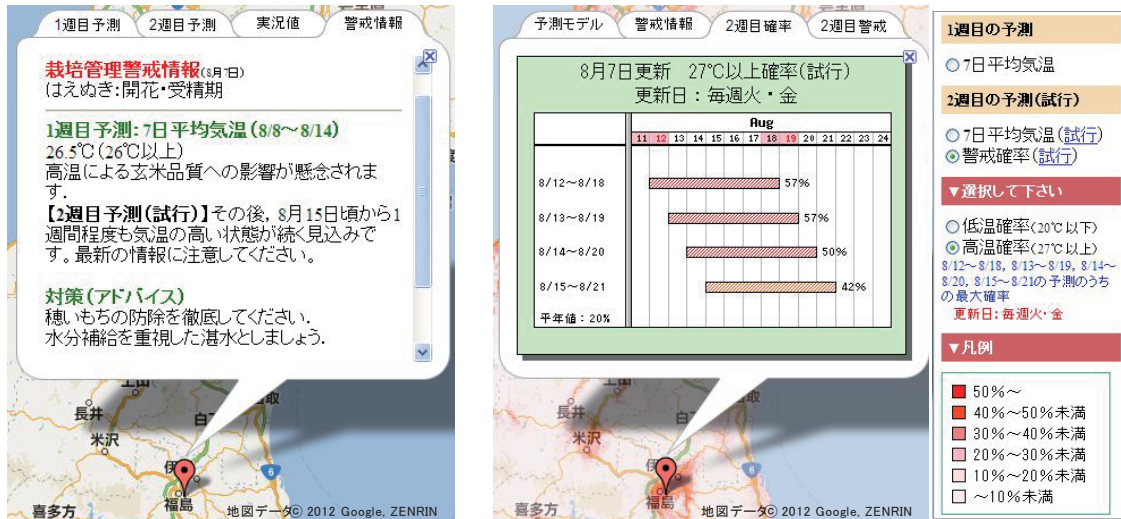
1週目予測 | 2週目予測 | 実況値 | 警戒情報

栽培管理警戒情報(8月7日)
はえぬき:開花・受精期

1週目予測: 7日平均気温 (8/8~8/14)
26.5℃(26℃以上)
高温による玄米品質への影響が懸念されます。
【2週目予測(試行)】その後、8月15日頃から1週間程度も気温の高い状態が続く見込みです。最新の情報に注意してください。

対策(アドバイス)
穂いもちの防除を徹底してください.
水分補給を重視した湛水としましょう.

長井
米沢
白
伊
6
福島
喜多方
地図データ© 2012 Google, ZENRIN

予測モデル | 警戒情報 | 2週目確率 | 2週目警戒

8月7日更新 27℃以上確率(試行)
更新日:毎週火・金

| | Aug | | | | | | | | | | | | | |
|---|---|---|---|---|---|---|---|---|---|---|---|---|---|---|
| | 11 | 12 | 13 | 14 | 15 | 16 | 17 | 18 | 19 | 20 | 21 | 22 | 23 | 24 |
| 8/12~8/18 | 57% | | | | | | | | | | | | | |
| 8/13~8/19 | 57% | | | | | | | | | | | | | |
| 8/14~8/20 | 50% | | | | | | | | | | | | | |
| 8/15~8/21 | 42% | | | | | | | | | | | | | |
| 平年値:20% | | | | | | | | | | | | | | |

長井
米沢
白
伊
6
福島
喜多方
地図データ© 2012 Google, ZENRIN

1週目の予測
○7日平均気温
2週目の予測(試行)
○7日平均気温(試行)
◉警戒確率(試行)
▼選択して下さい
○低温確率(20℃以下)
◉高温確率(27℃以上)
8/12~8/18, 8/13~8/19, 8/14~8/20, 8/15~8/21の予測のうちの最大確率
更新日:毎週火・金
▼凡例
50%~
40%~50%未満
30%~40%未満
20%~30%未満
10%~20%未満
~10%未満